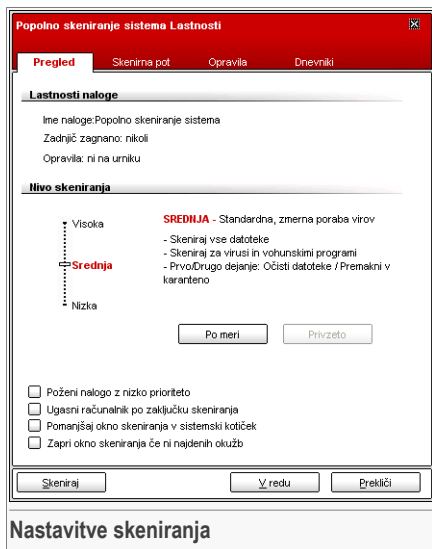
Popolno skeniranje sistema Lastnosti

Pregled
Skenirna pot
Opravila
Dnevniki

Lastnosti naloge

Ime naloge:Popolno skeniranje sistema

Zadnjič zagnano: nikoli

Opravila: ni na urniku

Nivo skeniranja

Visoka

Srednja

Nizka

SREDNJA - Standardna, zmerna poraba virov

- Skeniraj vse datoteke
- Skeniraj za virusi in vohunskimi programi
- Prvo/Drugo dejanje: Očisti datoteke / Premakni v karanteno

Po meri
Privzeto

Poženi nalogo z nizko prioriteto
Ugasni računalnik po zaključku skeniranja
Pomanjšaj okno skeniranja v sistemski kotiček
Zapri okno skeniranja če ni najdenih okužb

Skeniraj
V redu
Prekliči

Nastavitve skeniranja